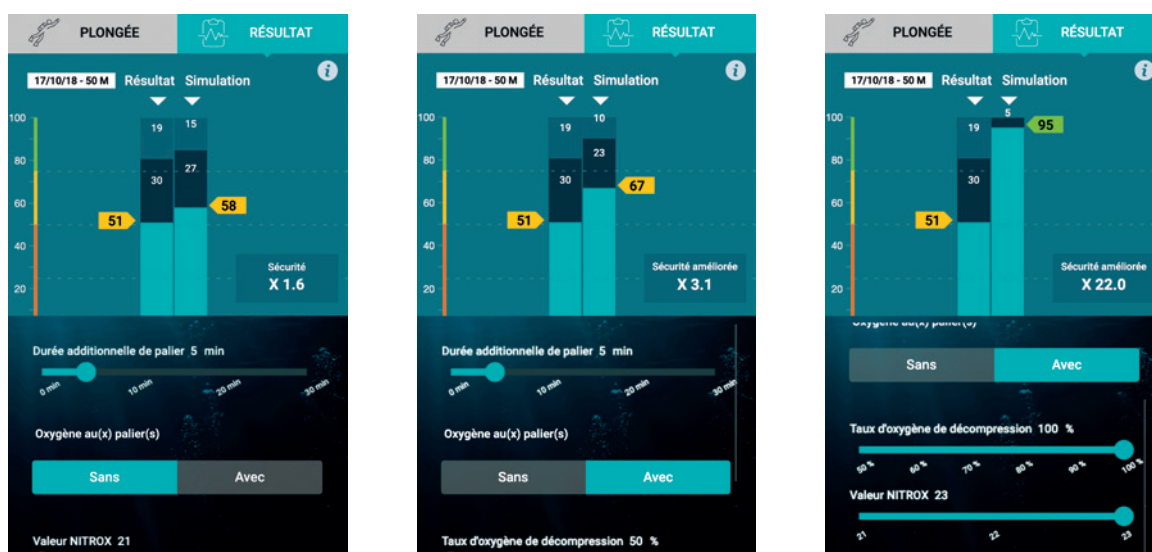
PLONGÉE
RÉSULTAT
17/10/18 - 50 M
Résultat
Simulation
100
80
60
40
20
19
30
15
27
51
58
Sécurité
X 1.6
Durée additionnelle de palier 5 min
0 min
10 min
20 min
30 min
Oxygène au(x) palier(s)
Sans
Avec
Valeur NITROX 21

PLONGÉE
RÉSULTAT
17/10/18 - 50 M
Résultat
Simulation
100
80
60
40
20
19
30
10
23
51
67
Sécurité améliorée
X 3.1
Durée additionnelle de palier 5 min
0 min
10 min
20 min
30 min
Oxygène au(x) palier(s)
Sans
Avec
Taux d'oxygène de décompression 50 %

PLONGÉE
RÉSULTAT
17/10/18 - 50 M
Résultat
Simulation
100
80
60
40
20
19
30
5
95
51
Sécurité améliorée
X 22.0
Oxygène au(x) palier(s)
Sans
Avec
Taux d'oxygène de décompression 100 %
50 %
60 %
70 %
80 %
90 %
100 %
Valeur NITROX 23
21
22
23